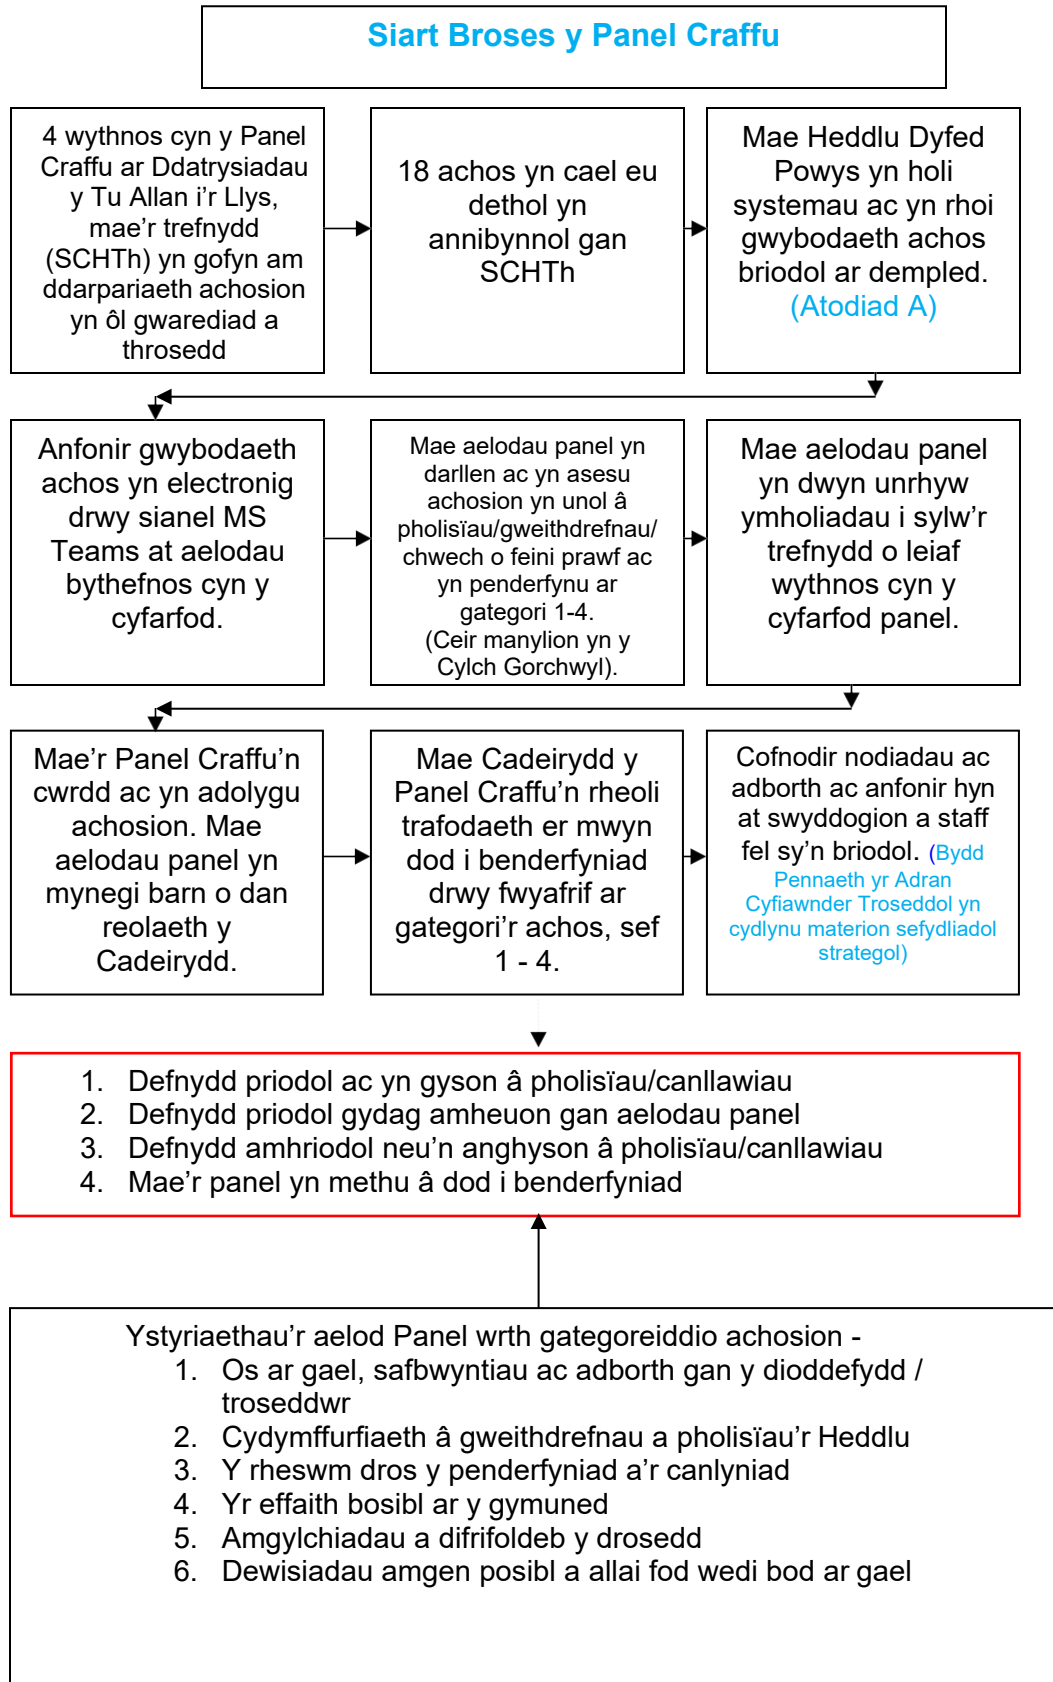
Siart Broses y Panel Craffu

4 wythnos cyn y Panel Craffu ar Ddatrysiadau y Tu Allan i'r Llys, mae'r trefnydd (SCHTh) yn gofyn am ddarpariaeth achosion yn ôl gwarediad a throsedd

18 achos yn cael eu dethol yn annibynnol gan SCHTh

Mae Heddlu Dyfed Powys yn holi systemau ac yn rhoi gwybodaeth achos briodol ar dempled. (Atodiad A)

Anfonir gwybodaeth achos yn electronig drwy sianel MS Teams at aelodau bythefnos cyn y cyfarfod.

Mae aelodau panel yn darllen ac yn asesu achosion yn unol â pholisïau/gweithdrefnau/ chwech o feini prawf ac yn penderfynu ar gategori 1-4. (Ceir manylion yn y Cylch Gorchwyl).

Mae aelodau panel yn dwyn unrhyw ymholiadau i sylw'r trefnydd o leiaf wythnos cyn y cyfarfod panel.

Mae'r Panel Craffu'n cwrdd ac yn adolygu achosion. Mae aelodau panel yn mynegi barn o dan reolaeth y Cadeirydd.

Mae Cadeirydd y Panel Craffu'n rheoli trafodaeth er mwyn dod i benderfyniad drwy fwyafrif ar gategori'r achos, sef 1 - 4.

Cofnodir nodiadau ac adborth ac anfonir hyn at swyddogion a staff fel sy'n briodol. (Bydd Pennaeth yr Adran Cyfiawnder Troseddol yn cydlynu materion sefydliadol strategol)

1. Defnydd priodol ac yn gyson â pholisïau/canllawiau
2. Defnydd priodol gydag amheuon gan aelodau panel
3. Defnydd amhriodol neu'n anghyson â pholisïau/canllawiau
4. Mae'r panel yn methu â dod i benderfyniad

Ystyriaethau'r aelod Panel wrth gategoreiddio achosion -
1. Os ar gael, safbwyntiau ac adborth gan y dioddefydd / troseddwr
2. Cydymffurfiaeth â gweithdrefnau a pholisïau'r Heddlu
3. Y rheswm dros y penderfyniad a'r canlyniad
4. Yr effaith bosibl ar y gymuned
5. Amgylchiadau a difrifoldeb y drosedd
6. Dewisiadau amgen posibl a allai fod wedi bod ar gael